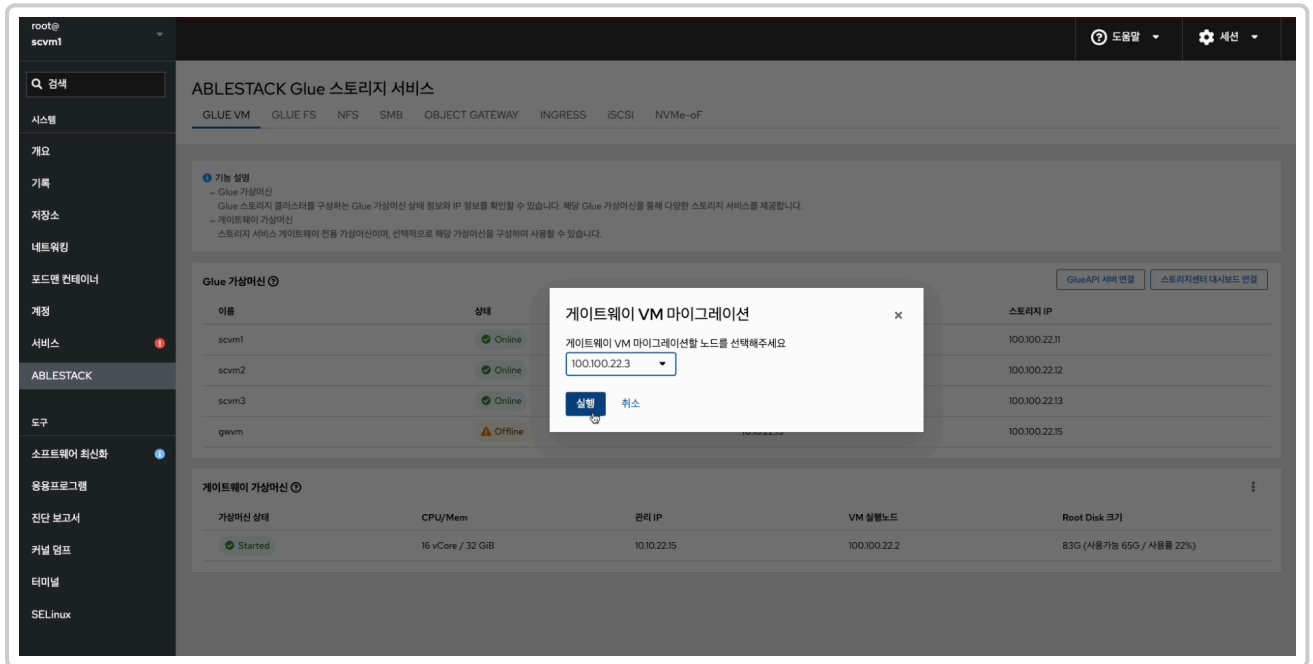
root@
scvm1

검색
시스템
개요
기록
저장소
네트워킹
포드맨 컨테이너
계정
서비스
ABLESTACK
도구
소프트웨어 최신화
응용프로그램
진단 보고서
커널 덤프
터미널
SELinux

도움말
세션

ABLESTACK Glue 스토리지 서비스

GLUE VM GLUE FS NFS SMB OBJECT GATEWAY INGRESS iSCSI NVMe-oF

기능 설명
– Glue 가상머신
Glue 스토리지 클러스터를 구성하는 Glue 가상머신 상태 정보와 IP 정보를 확인할 수 있습니다. 해당 Glue 가상머신을 통해 다양한 스토리지 서비스를 제공합니다.
– 게이트웨이 가상머신
스토리지 서비스 게이트웨이 전용 가상머신이며, 선택적으로 해당 가상머신을 구성하여 사용할 수 있습니다.

Glue 가상머신

GlueAPI 서버 연결
스토리지센터 대시보드 연결

| 이름 | 상태 | | 스토리지 IP |
|---|---|---|---|
| scvm1 | Online | | 100.100.22.11 |
| scvm2 | Online | | 100.100.22.12 |
| scvm3 | Online | | 100.100.22.13 |
| gwvm | Offline | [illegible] | 100.100.22.15 |

게이트웨이 VM 마이그레이션
게이트웨이 VM 마이그레이션할 노드를 선택해주세요
100.100.22.3
실행
취소

게이트웨이 가상머신

| 가상머신 상태 | CPU/Mem | 관리 IP | VM 실행노드 | Root Disk 크기 |
|---|---|---|---|---|
| Started | 16 vCore / 32 GiB | 10.10.22.15 | 100.100.22.2 | 83G (사용가능 65G / 사용률 22%) |